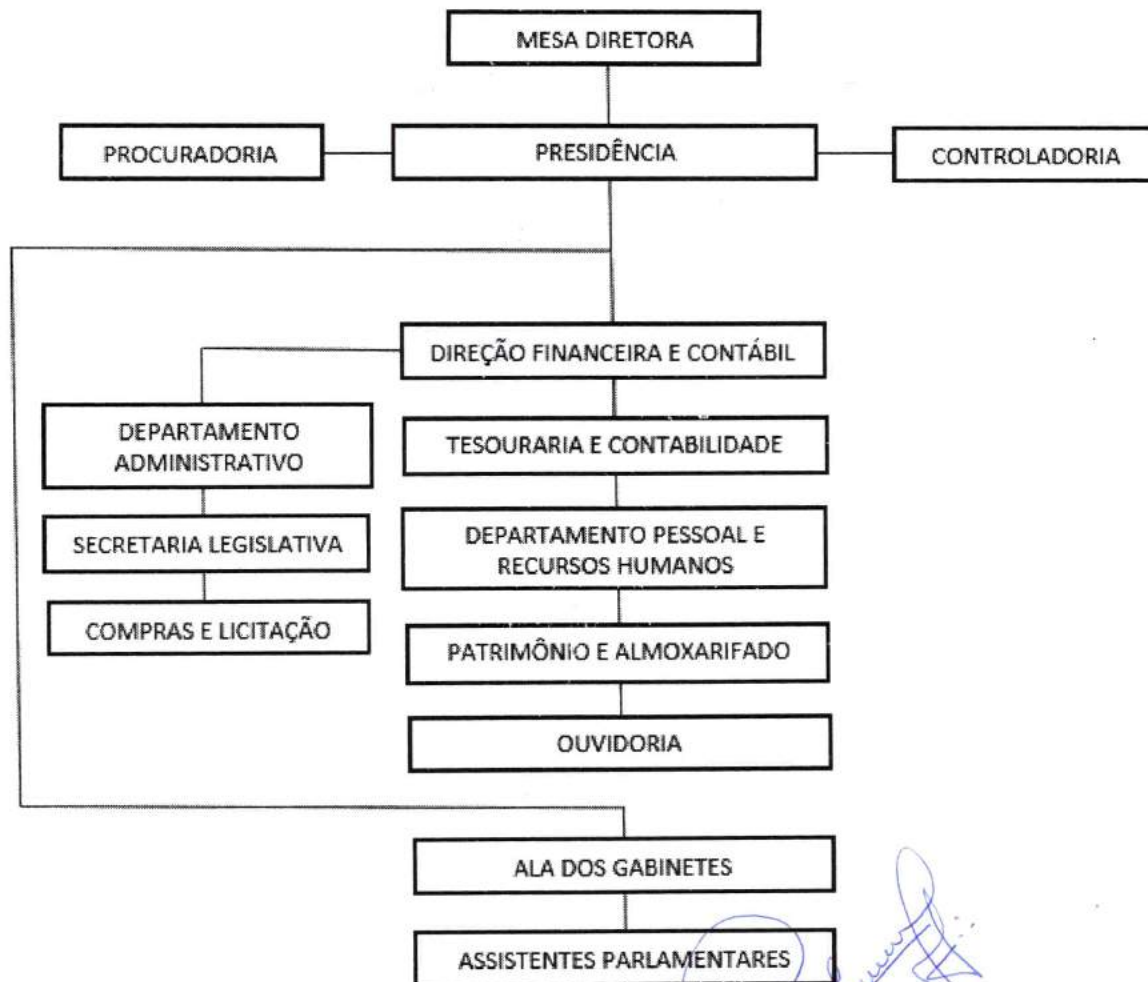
MESA DIRETORA

PROCURADORIA

PRESIDÊNCIA

CONTROLADORIA

DIREÇÃO FINANCEIRA E CONTÁBIL

DEPARTAMENTO ADMINISTRATIVO

SECRETARIA LEGISLATIVA

COMPRAS E LICITAÇÃO

TESOURARIA E CONTABILIDADE

DEPARTAMENTO PESSOAL E RECURSOS HUMANOS

PATRIMÔNIO E ALMOXARIFADO

OUVIDORIA

ALA DOS GABINETES

ASSISTENTES PARLAMENTARES